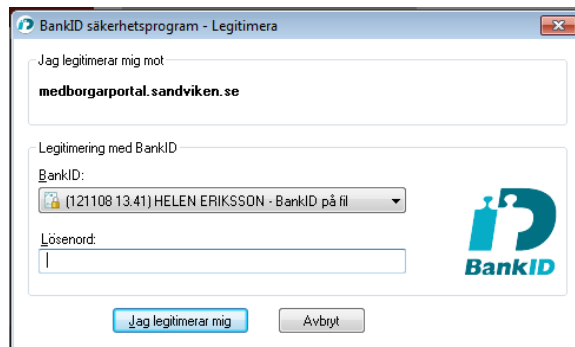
BankID säkerhetsprogram - Legitimera

Jag legitimerar mig mot

medborgarportal.sandviken.se

Legitimering med BankID

BankID:

(121108 13.41) HELEN ERIKSSON - BankID på fil

Lösenord:

BankID

Jag legitimerar mig

Avbryt